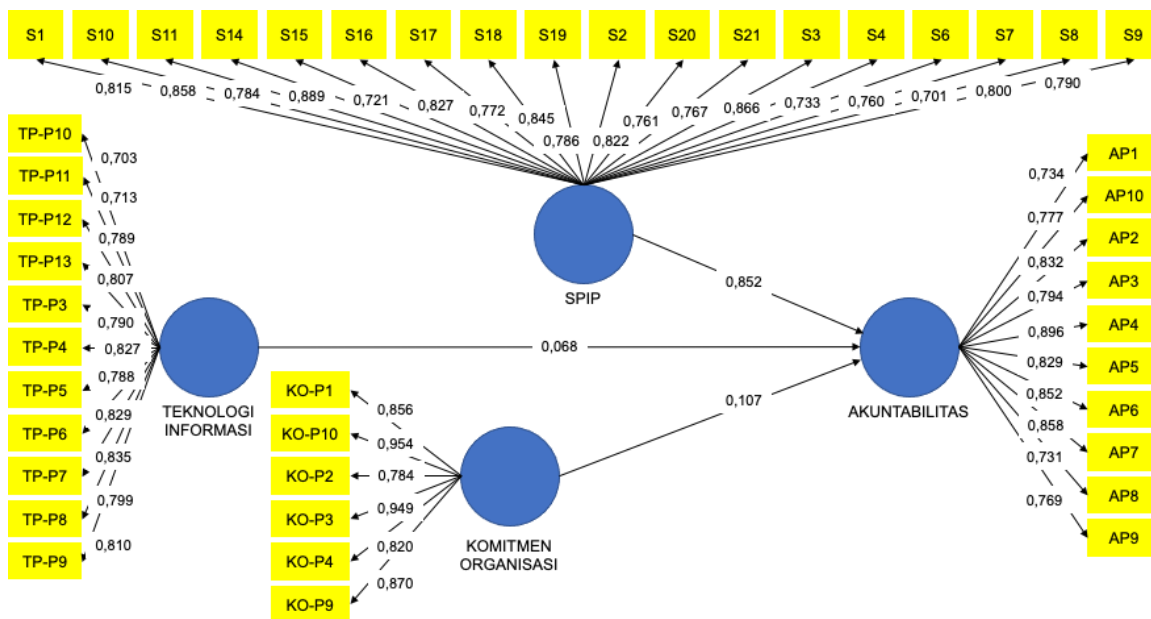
S1 S10 S11 S14 S15 S16 S17 S18 S19 S2 S20 S21 S3 S4 S6 S7 S8 S9

0,815 0,858 0,784 0,889 0,721 0,827 0,772 0,845 0,786 0,822 0,761 0,767 0,866 0,733 0,760 0,701 0,800 0,790

TP-P10 TP-P11 TP-P12 TP-P13 TP-P3 TP-P4 TP-P5 TP-P6 TP-P7 TP-P8 TP-P9

0,703 0,713 0,789 0,807 0,790 0,827 0,788 0,829 0,835 0,799 0,810

SPIP

0,852

0,068

0,107

TEKNOLOGI INFORMASI

KO-P1 KO-P10 KO-P2 KO-P3 KO-P4 KO-P9

0,856 0,954 0,784 0,949 0,820 0,870

KOMITMEN ORGANISASI

AKUNTABILITAS

AP1 AP10 AP2 AP3 AP4 AP5 AP6 AP7 AP8 AP9

0,734 0,777 0,832 0,794 0,896 0,829 0,852 0,858 0,731 0,769